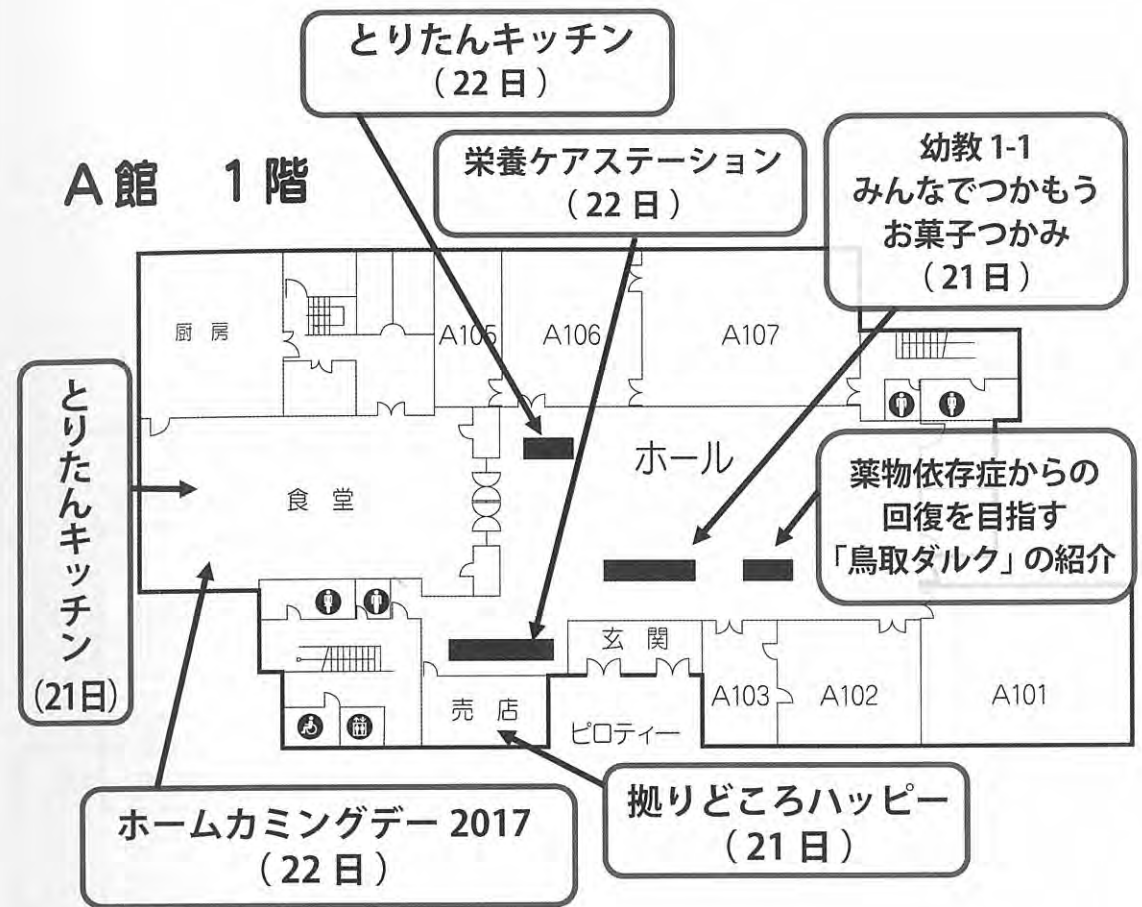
A館　1階

とりたんキッチン
（22日）

栄養ケアステーション
（22日）

幼教 1-1
みんなでつかもう
お菓子つかみ
（21日）

とりたんキッチン
(21日)

厨房

A105

A106

A107

食堂

ホール

薬物依存症からの
回復を目指す
「鳥取ダルク」の紹介

玄関

売店

ピロティー

A103

A102

A101

ホームカミングデー 2017
（22日）

拠りどころハッピー
（21日）